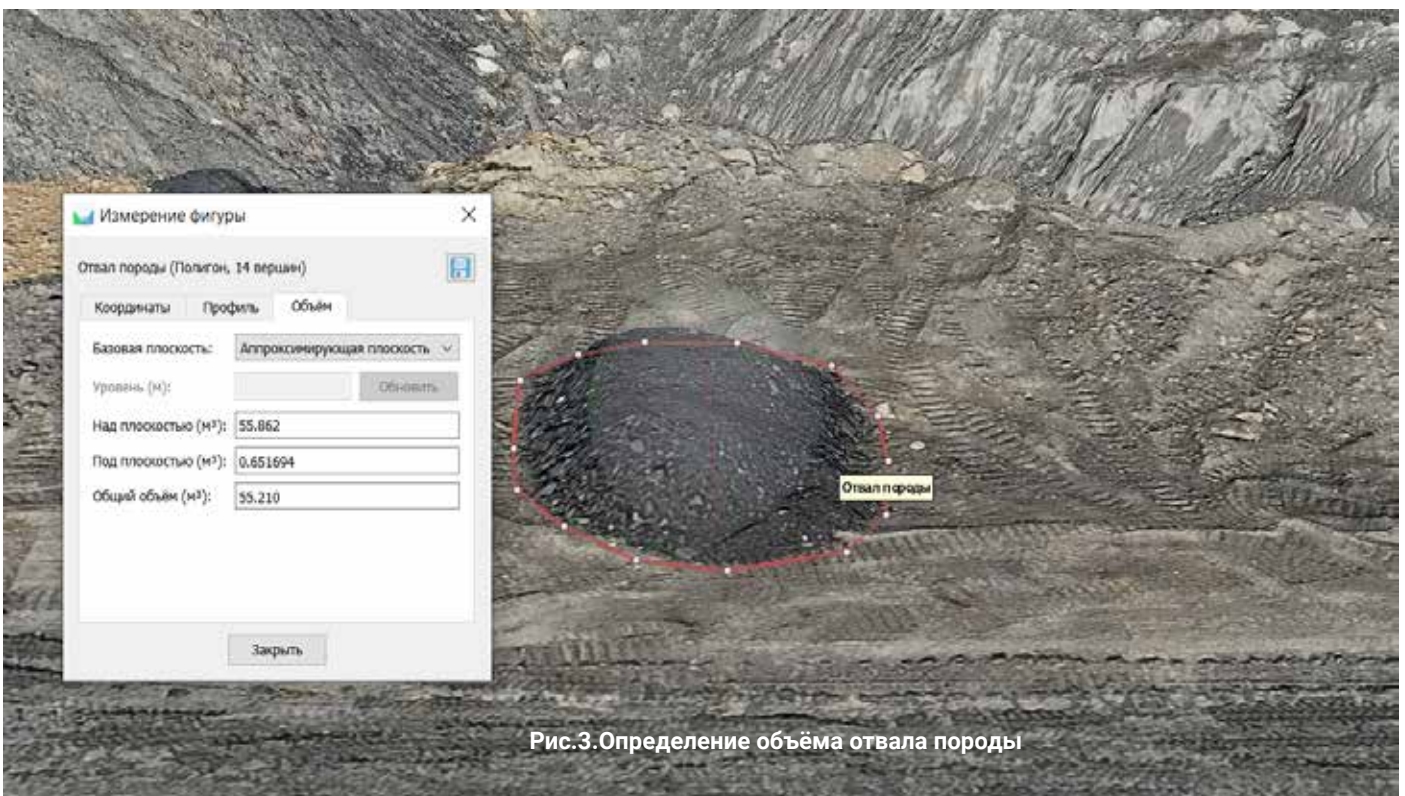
Измерение фигуры

×

Отвал породы (Полигон, 14 вершин)

Координаты | Профиль | Объём

Базовая плоскость: Аппроксимирующая плоскость

Уровень (м):

Обновить

Над плоскостью (м³): 55.862

Под плоскостью (м³): 0.651694

Общий объём (м³): 55.210

Закрыть

Отвал породы

Рис.3.Определение объёма отвала породы